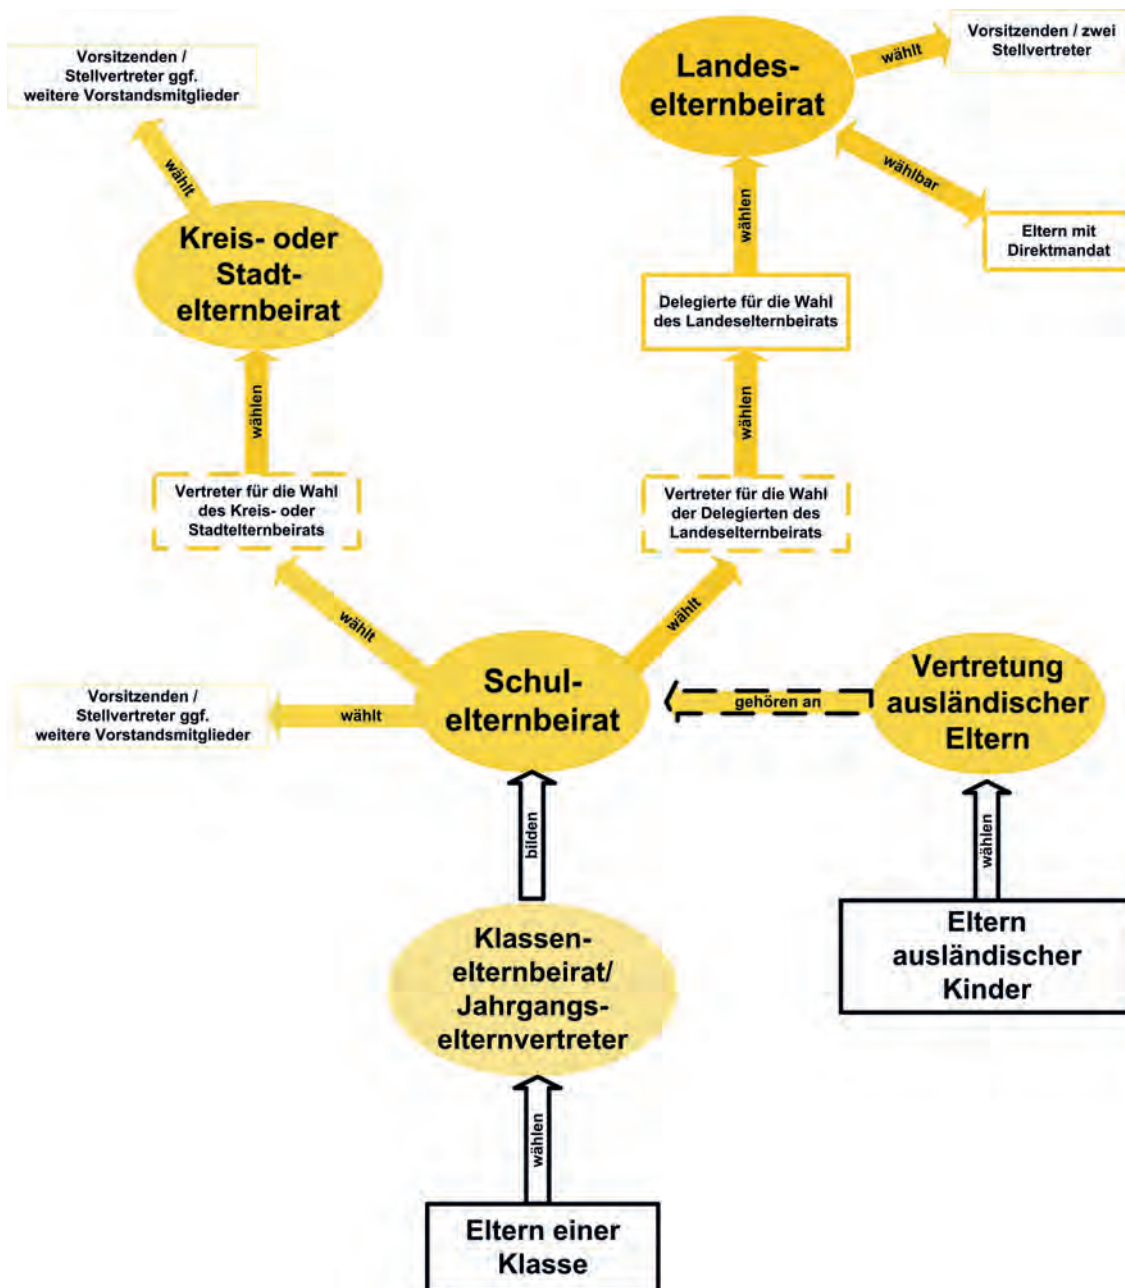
Vorsitzenden / Stellvertreter ggf. weitere Vorstandsmitglieder

wählt

Kreis- oder Stadtelternbeirat

wählen

Vertreter für die Wahl des Kreis- oder Stadtelternbeirats

Landeselternbeirat

wählt

Vorsitzenden / zwei Stellvertreter

wählbar

Eltern mit Direktmandat

wählen

Delegierte für die Wahl des Landeselternbeirats

wählen

Vertreter für die Wahl der Delegierten des Landeselternbeirats

wählt

wählt

Vorsitzenden / Stellvertreter ggf. weitere Vorstandsmitglieder

wählt

Schulelternbeirat

gehören an

Vertretung ausländischer Eltern

bilden

wählen

Eltern ausländischer Kinder

Klassenelternbeirat/ Jahrgangselternvertreter

wählen

Eltern einer Klasse